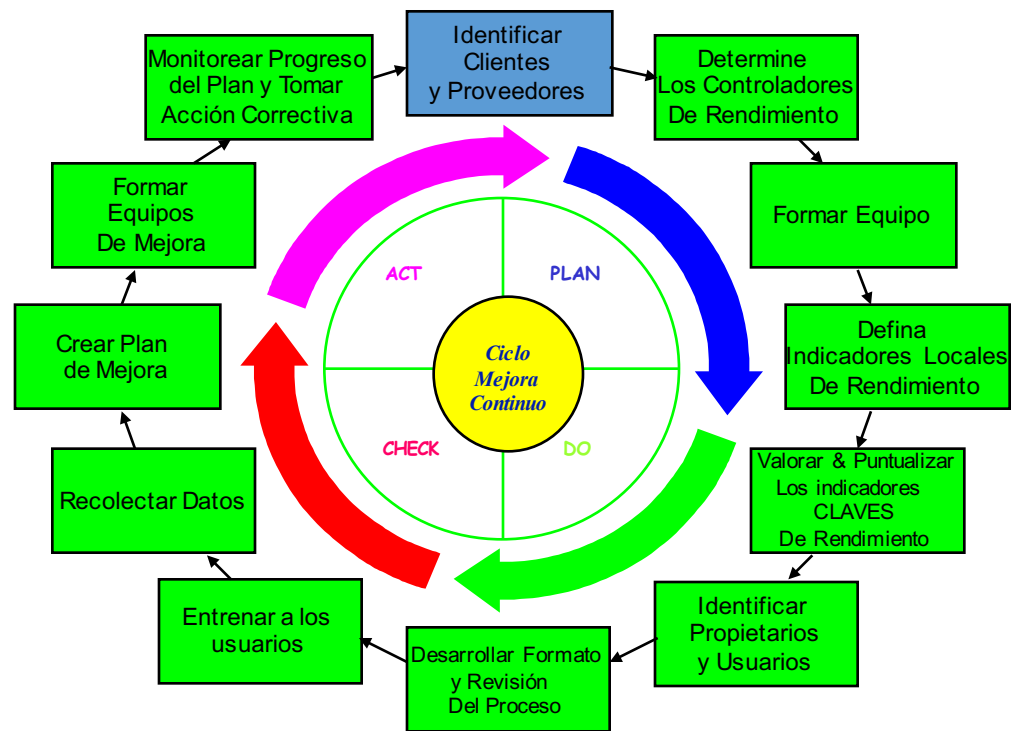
Identificar Clientes y Proveedores

Determine Los Controladores De Rendimiento

Formar Equipo

Defina Indicadores Locales De Rendimiento

Valorar & Puntualizar Los indicadores CLAVES De Rendimiento

Identificar Propietarios y Usuarios

Desarrollar Formato y Revisión Del Proceso

Entrenar a los usuarios

Recolectar Datos

Crear Plan de Mejora

Formar Equipos De Mejora

Monitorear Progreso del Plan y Tomar Acción Correctiva

ACT

PLAN

CHECK

DO

Ciclo Mejora Continuo